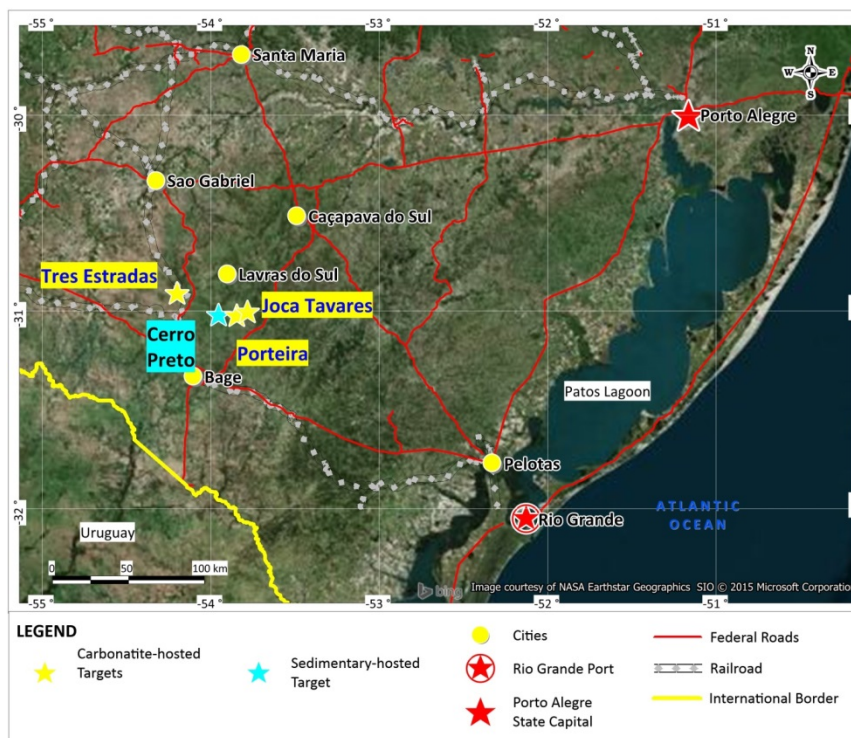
-55° -54° -53° -52° -51°

-30° -31° -32°

N W E S

Santa Maria

Porto Alegre

Sao Gabriel

Caçapava do Sul

Tres Estradas

Lavras do Sul

Joca Tavares

Cerro Preto

Porteira

Bage

Patos Lagoon

Pelotas

ATLANTIC OCEAN

Rio Grande

Uruguay

0 50 100 km

bing

Image courtesy of NASA Earthstar Geographics SIO © 2015 Microsoft Corporation

-55° -54° -53° -52° -51°

LEGEND

Carbonatite-hosted Targets

Sedimentary-hosted Target

Cities

Rio Grande Port

Porto Alegre State Capital

Federal Roads

Railroad

International Border